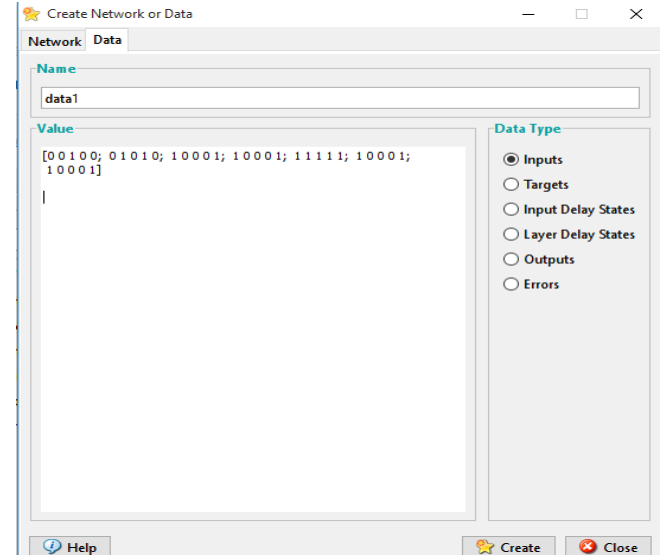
Create Network or Data

Network Data

Name

data1

Value

[0 0 1 0 0; 0 1 0 1 0; 1 0 0 0 1; 1 0 0 0 1; 1 1 1 1 1; 1 0 0 0 1; 1 0 0 0 1]

Data Type

Inputs

Targets

Input Delay States

Layer Delay States

Outputs

Errors

Help

Create

Close